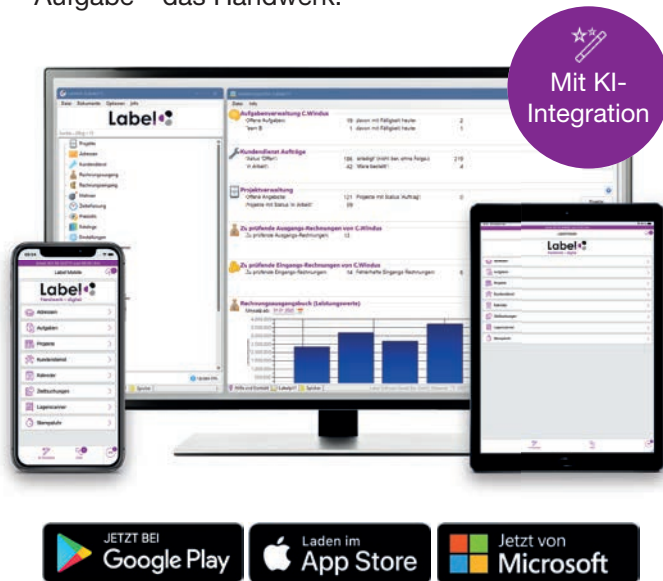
Aufgabe – das Handwerk.

Mit KI-Integration

Label

Aufgabenverwaltung C.Windus

Kundendienst Aufträge

Projektverwaltung

Zu prüfende Ausgangs-Rechnungen von C.Windus

Zu prüfende Eingangs-Rechnungen von C.Windus

Rechnungsausgangsbuch (Leistungswerte)

Label Mobile

Label

Abwesen

Aufgaben

Projekte

Kundendienst

Kalender

Zeitbuchungen

Lagerscanner

Stempeluhr

Label

JETZT BEI Google Play

Laden im App Store

Jetzt von Microsoft